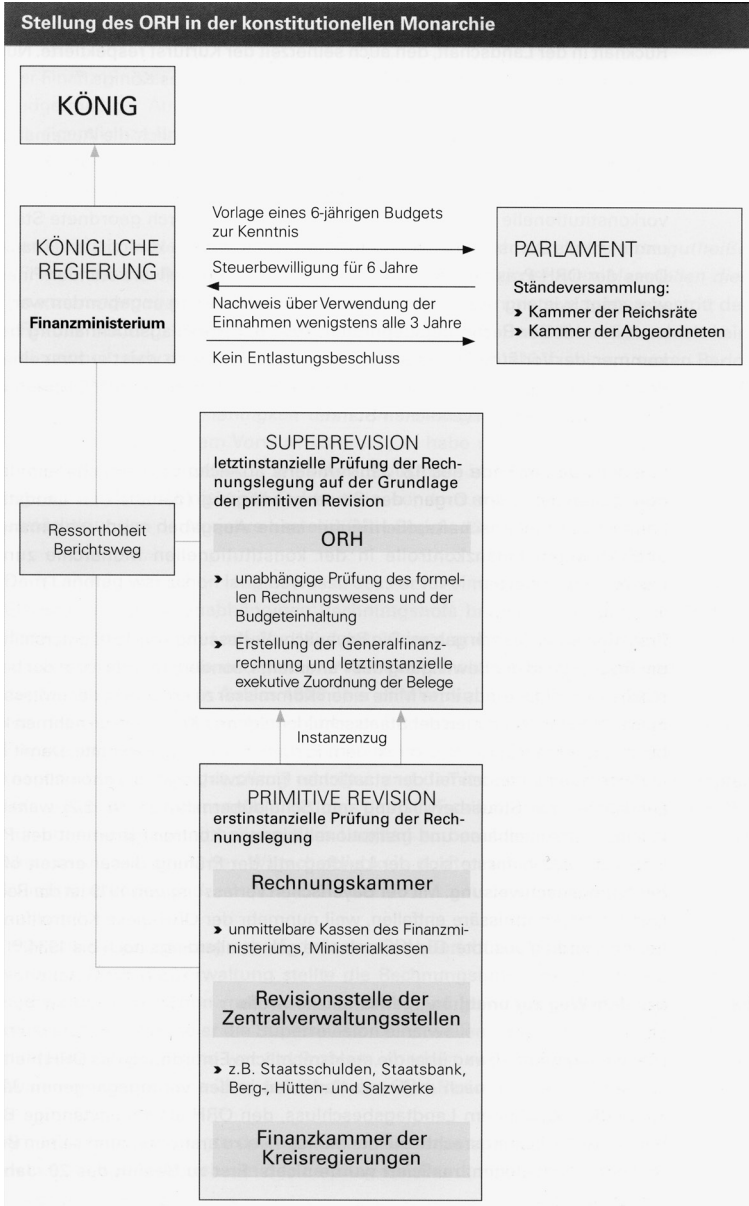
Stellung des ORH in der konstitutionellen Monarchie

KÖNIG

KÖNIGLICHE REGIERUNG

Finanzministerium

Vorlage eines 6-jährigen Budgets zur Kenntnis

Steuerbewilligung für 6 Jahre

Nachweis über Verwendung der Einnahmen wenigstens alle 3 Jahre

Kein Entlastungsbeschluss

PARLAMENT

Ständeversammlung:

› Kammer der Reichsräte
› Kammer der Abgeordneten

SUPERREVISION
letztinstanzielle Prüfung der Rechnungslegung auf der Grundlage der primitiven Revision

Ressorthoheit Berichtsweg

ORH

› unabhängige Prüfung des formellen Rechnungswesens und der Budgeteinhaltung
› Erstellung der Generalfinanzrechnung und letztinstanzielle exekutive Zuordnung der Belege

Instanzenzug

PRIMITIVE REVISION
erstinstanzielle Prüfung der Rechnungslegung

Rechnungskammer

› unmittelbare Kassen des Finanzministeriums, Ministerialkassen

Revisionsstelle der Zentralverwaltungsstellen

› z.B. Staatsschulden, Staatsbank, Berg-, Hütten- und Salzwerke

Finanzkammer der Kreisregierungen